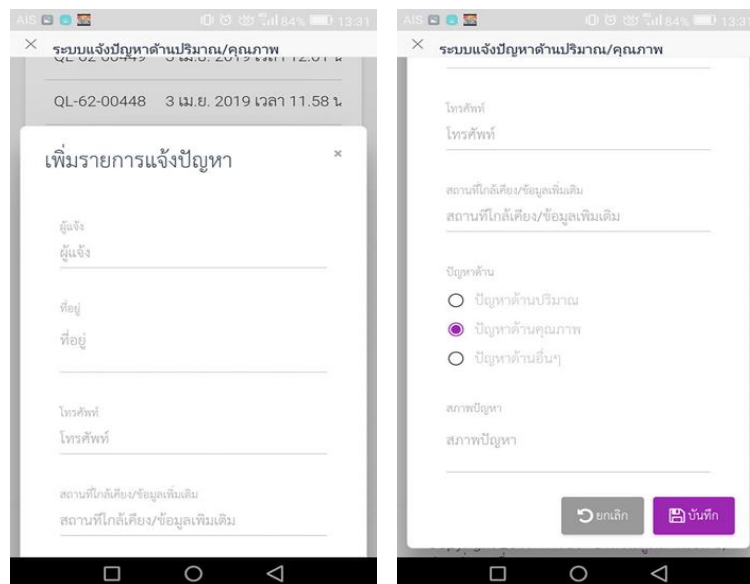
AIS 84% 13:31

×  ระบบแจ้งปัญหาด้านปริมาณ/คุณภาพ

QL-62-00449 3 เม.ย. 2019 เวลา 12.01 น

QL-62-00448 3 เม.ย. 2019 เวลา 11.58 น

เพิ่มรายการแจ้งปัญหา ×

ผู้แจ้ง
ผู้แจ้ง

ที่อยู่
ที่อยู่

โทรศัพท์
โทรศัพท์

สถานที่ใกล้เคียง/ข้อมูลเพิ่มเติม
สถานที่ใกล้เคียง/ข้อมูลเพิ่มเติม

AIS 84% 13:31

×  ระบบแจ้งปัญหาด้านปริมาณ/คุณภาพ

โทรศัพท์
โทรศัพท์

สถานที่ใกล้เคียง/ข้อมูลเพิ่มเติม
สถานที่ใกล้เคียง/ข้อมูลเพิ่มเติม

ปัญหาด้าน
ปัญหาด้านปริมาณ
ปัญหาด้านคุณภาพ
ปัญหาด้านอื่นๆ

สภาพปัญหา
สภาพปัญหา

ยกเลิก
บันทึก